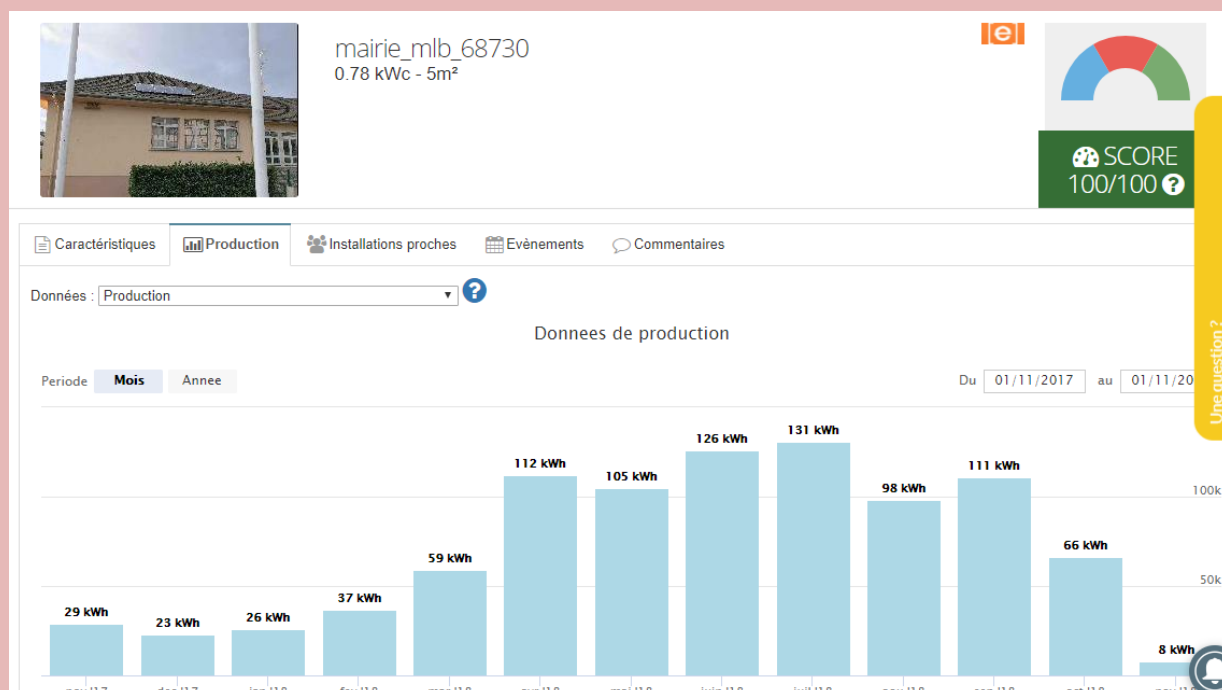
mairie_mlb_68730
0.78 kWc - 5m²

SCORE
100/100

Une question ?

Caractéristiques
Production
Installations proches
Evènements
Commentaires

Données : Production

Donnees de production

Periode Mois Annee

Du 01/11/2017 au 01/11/20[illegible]

112 kWh
105 kWh
126 kWh
131 kWh
98 kWh
111 kWh
66 kWh
29 kWh
23 kWh
26 kWh
37 kWh
59 kWh
8 kWh

100k
50k